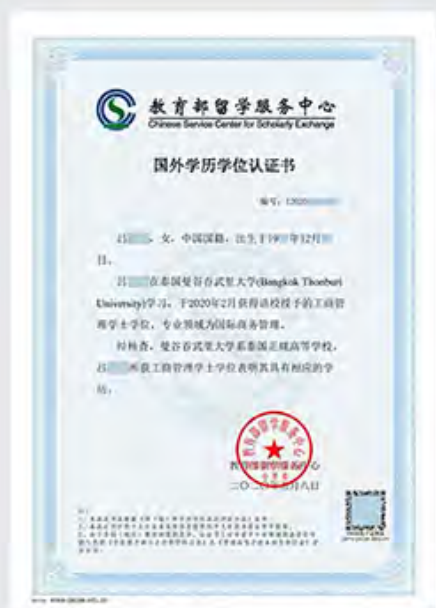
教育部留学服务中心
Chinese Service Center for Scholarly Exchange

国外学历学位认证书

编号：1202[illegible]

吕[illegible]，女，中国国籍，出生于19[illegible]年12月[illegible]日。

吕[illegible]在泰国曼谷吞武里大学(Bangkok Thonburi University)学习，于2020年2月获得该校授予的工商管理学士学位，专业领域为国际商务管理。

经核查，曼谷吞武里大学系泰国正规高等学校，吕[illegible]所获工商管理学士学位表明其具有相应的学历。

教育部留学服务中心
二〇二〇年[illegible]月八日

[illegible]